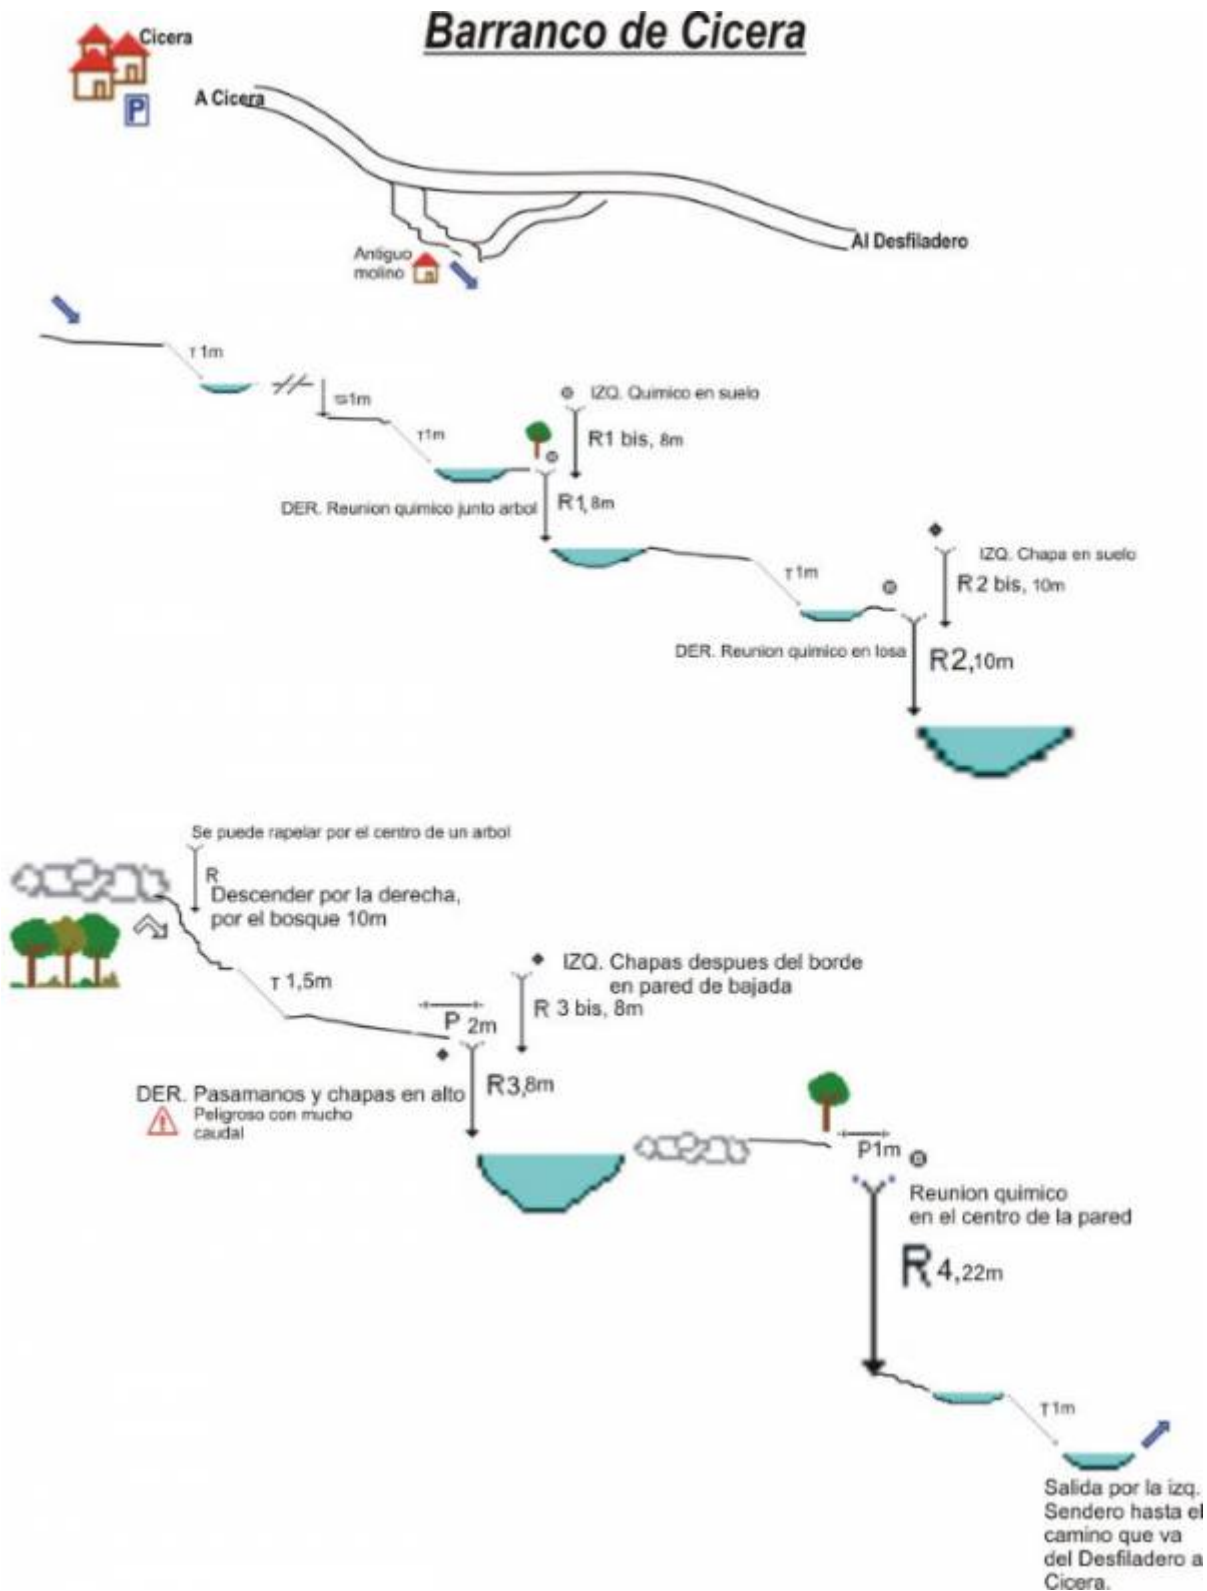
Barranco de Cicera

Cicera

P

A Cicera

Al Desfiladero

Antiguo molino

T1m

S1m

T1m

IZQ. Quimico en suelo

R1 bis, 8m

DER. Reunion quimico junto arbol

R1,8m

IZQ. Chapa en suelo

T1m

R2 bis, 10m

DER. Reunion quimico en losa

R2,10m

Se puede rapelar por el centro de un arbol

R

Descender por la derecha, por el bosque 10m

T 1,5m

IZQ. Chapas despues del borde en pared de bajada

P 2m

R 3 bis, 8m

DER. Pasamanos y chapas en alto

Peligroso con mucho caudal

R3,8m

P1m

Reunion quimico en el centro de la pared

R4,22m

T1m

Salida por la izq. Sendero hasta el camino que va del Desfiladero a Cicera.